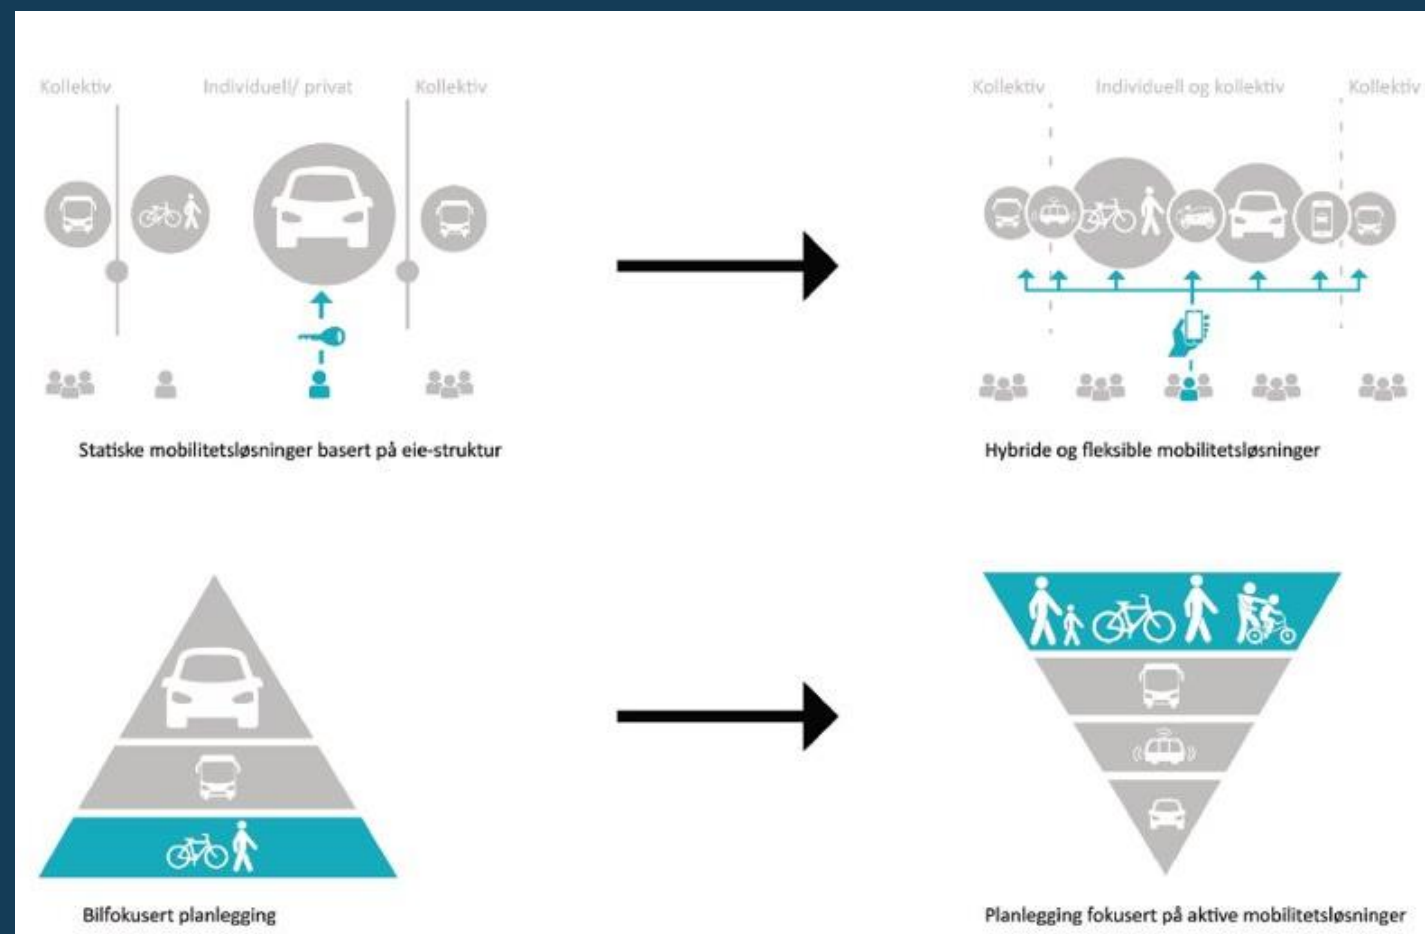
Kollektiv Individuell/ privat Kollektiv

Statiske mobilitetsløsninger basert på eie-struktur

Kollektiv Individuell og kollektiv Kollektiv

Hybride og fleksible mobilitetsløsninger

Bilfokusert planlegging

Planlegging fokusert på aktive mobilitetsløsninger